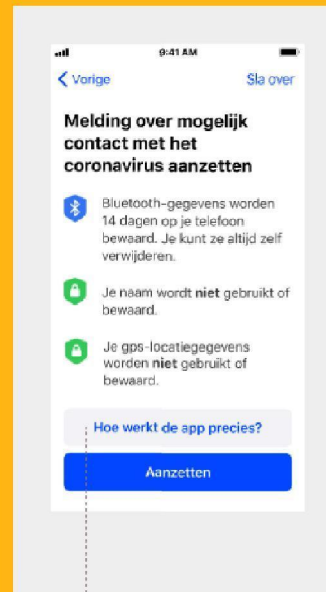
9:41 AM

Vorige

Sla over

Melding over mogelijk contact met het coronavirus aanzetten

Bluetooth-gegevens worden 14 dagen op je telefoon bewaard. Je kunt ze altijd zelf verwijderen.

Je naam wordt **niet** gebruikt of bewaard.

Je gps-locatiegegevens worden **niet** gebruikt of bewaard.

Hoe werkt de app precies?

Aanzetten